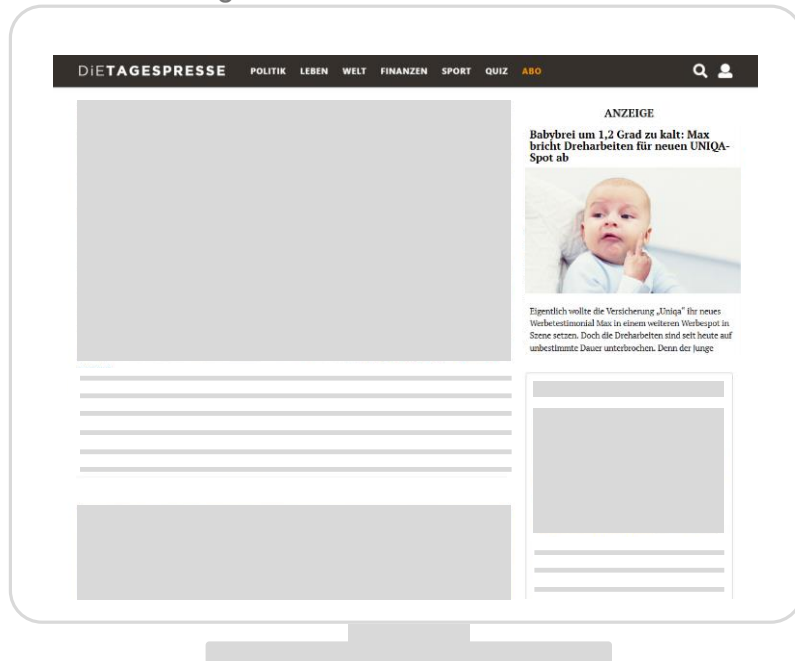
DiETAGESPRESSE POLITIK LEBEN WELT FINANZEN SPORT QUIZ ABO

ANZEIGE

Babybrei um 1,2 Grad zu kalt: Max bricht Dreharbeiten für neuen UNIQA-Spot ab

Eigentlich wollte die Versicherung „Uniqa" für neues Werbetestimonial Max in einem weiteren Werbespot in Szene setzen. Doch die Dreharbeiten sind seit heute auf unbestimmte Dauer unterbrochen. Denn der junge